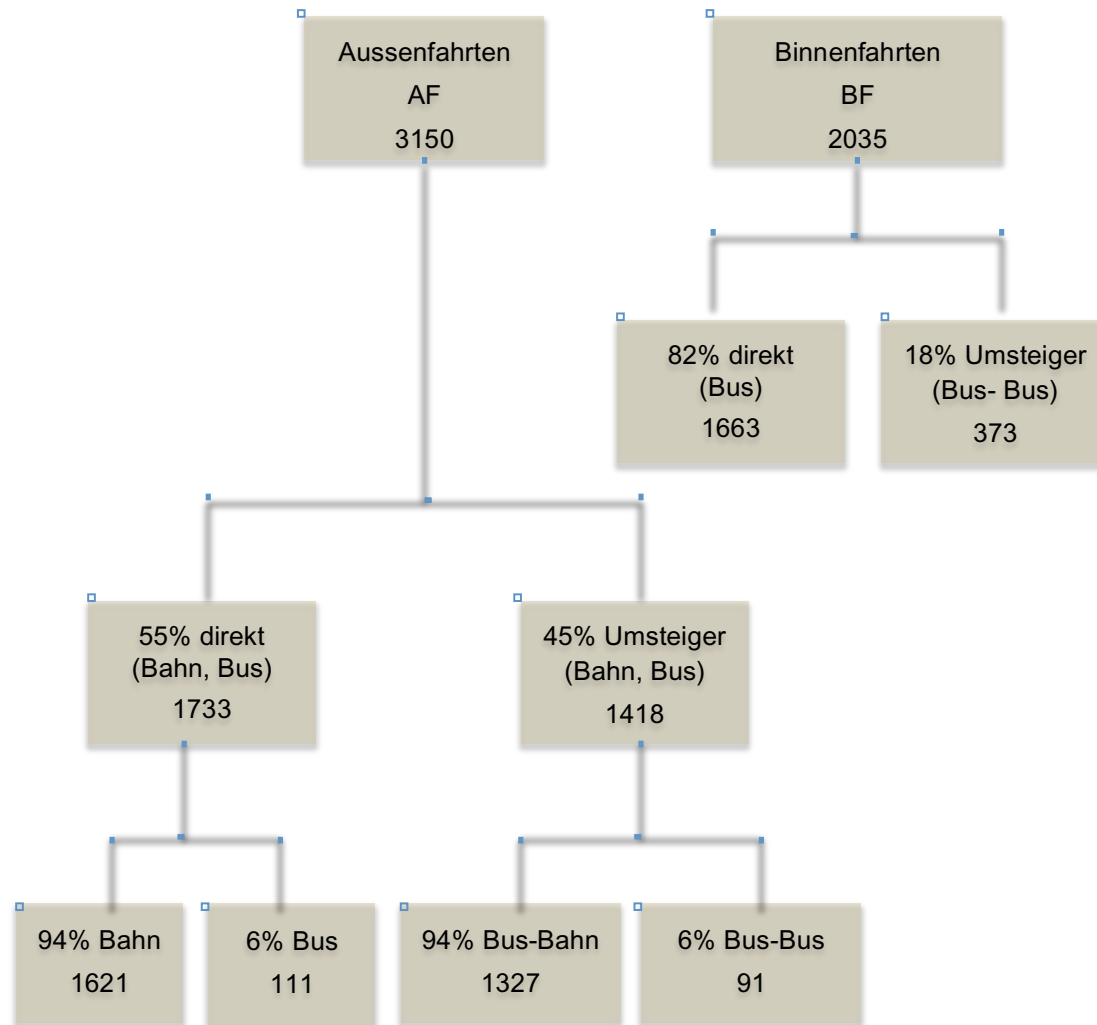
Aussenfahrten
AF
3150

Binnenfahrten
BF
2035

82% direkt
(Bus)
1663

18% Umsteiger
(Bus- Bus)
373

55% direkt
(Bahn, Bus)
1733

45% Umsteiger
(Bahn, Bus)
1418

94% Bahn
1621

6% Bus
111

94% Bus-Bahn
1327

6% Bus-Bus
91